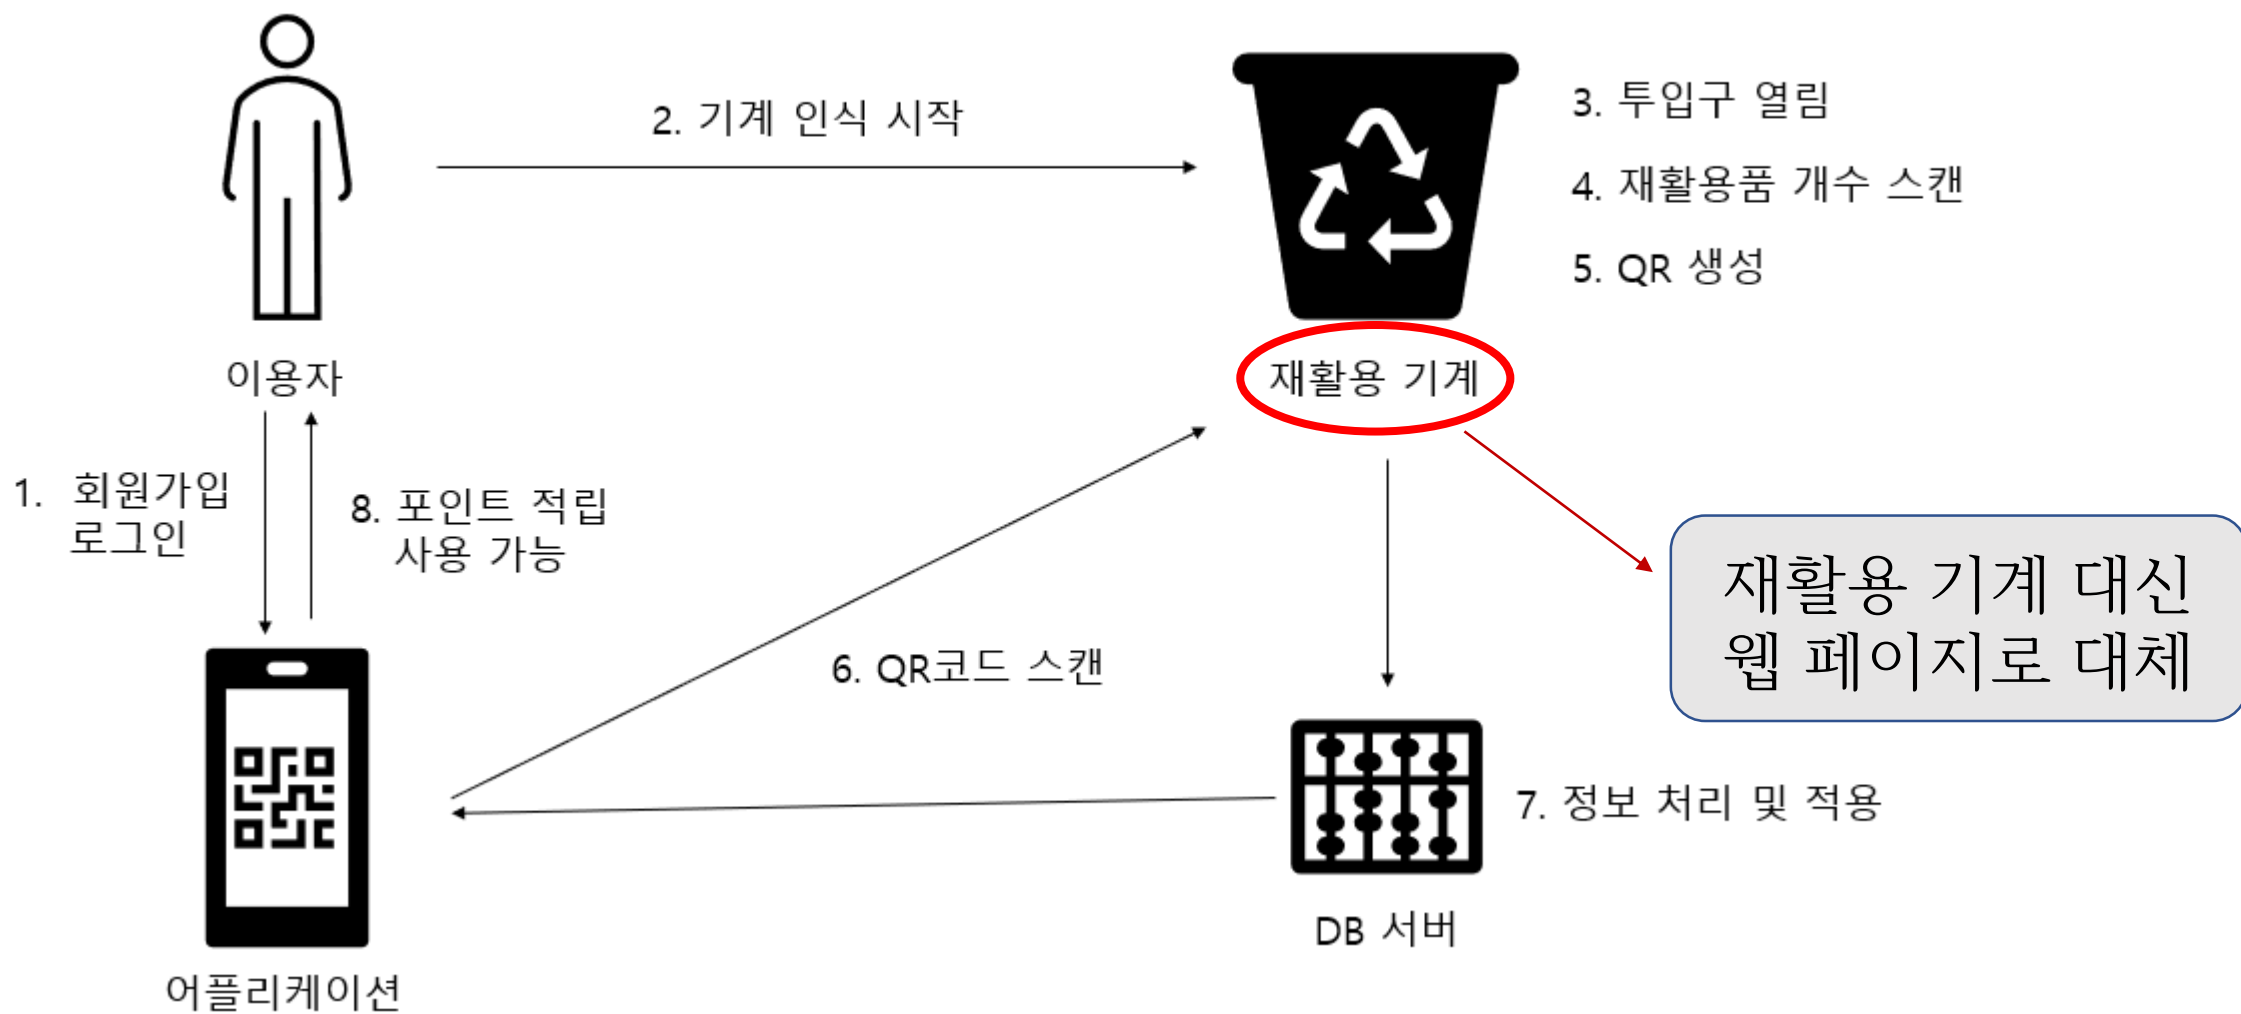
2. 기계 인식 시작

3. 투입구 열림

4. 재활용품 개수 스캔

5. QR 생성

이용자

재활용 기계

1. 회원가입
로그인

8. 포인트 적립
사용 가능

재활용 기계 대신
웹 페이지로 대체

6. QR코드 스캔

7. 정보 처리 및 적용

DB 서버

어플리케이션